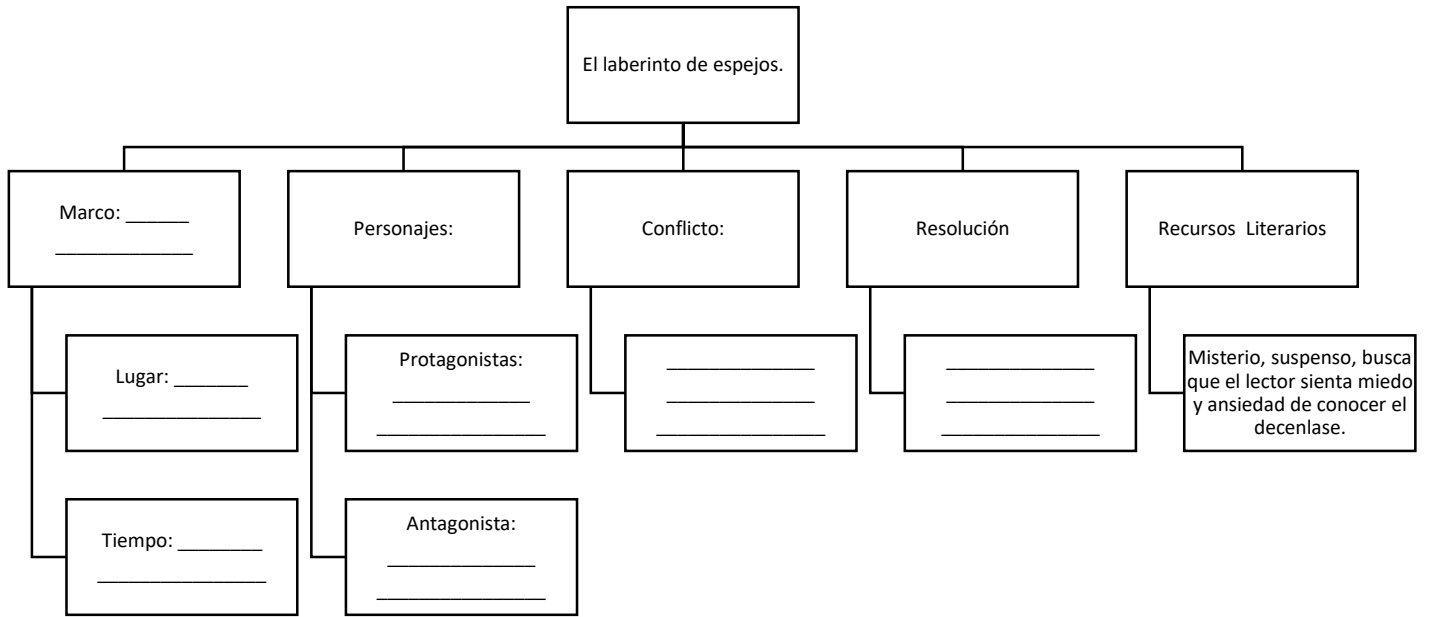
El laberinto de espejos.

Marco: ______
_____________

Lugar: _______
_______________

Tiempo: ________
________________

Personajes:

Protagonistas:
_____________
________________

Antagonista:
_____________
_______________

Conflicto:

_____________
_____________
_______________

Resolución

_____________
_____________
______________

Recursos Literarios

Misterio, suspenso, busca que el lector sienta miedo y ansiedad de conocer el decenlase.